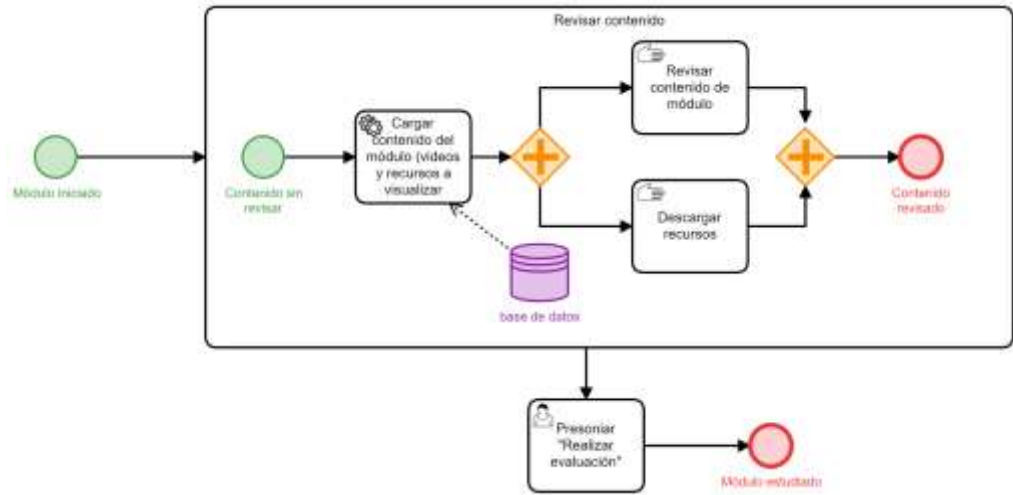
Revisar contenido

Módulo iniciado

Contenido sin revisar

Cargar contenido del módulo (videos y recursos a visualizar

Revisar contenido de módulo

Descargar recursos

Contenido revisado

base de datos

Presoniar "Realizar evaluación"

Módulo estudiado